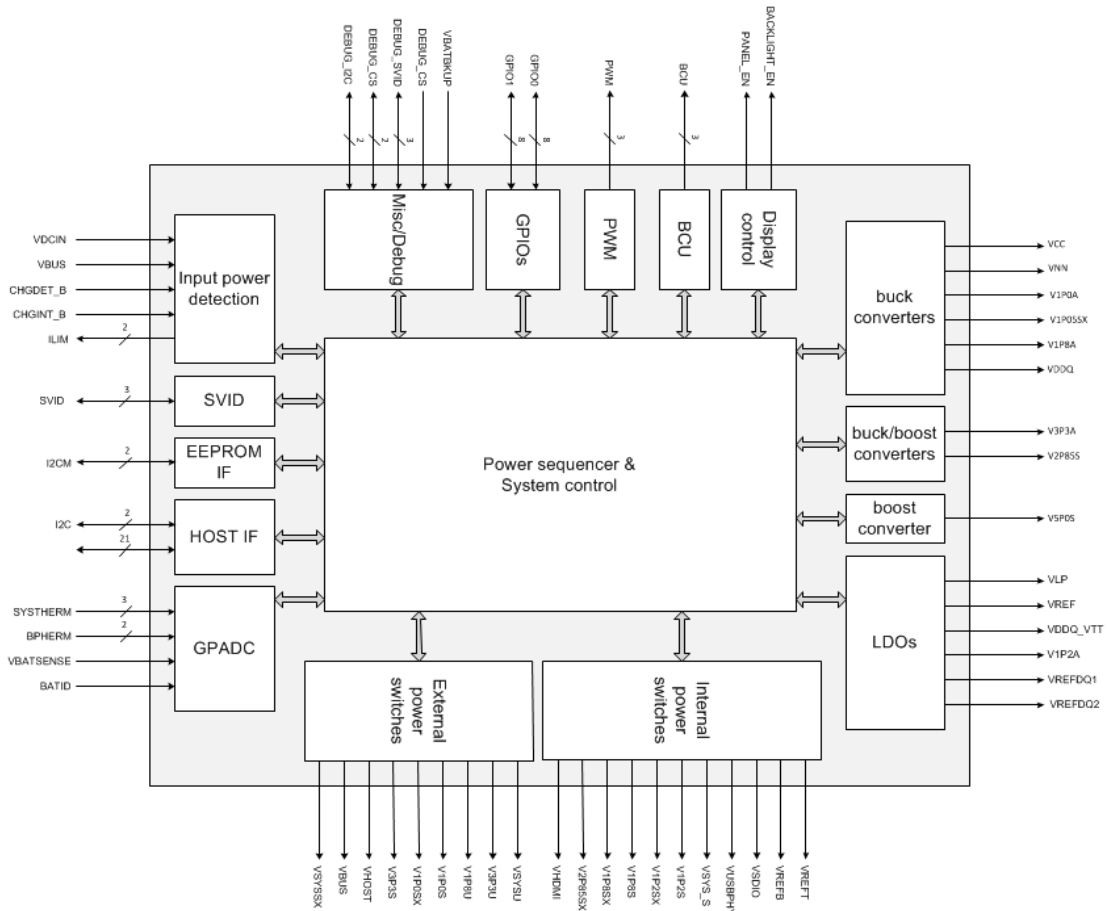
DEBUG_I2C
DEBUG_CS
DEBUG_SVID
DEBUG_CS
VBATBKUP
2
2
3
GPIO1
GPIO0
8
8
PWM
3
BCU
3
PANEL_EN
BACKLIGHT_EN

Misc/Debug
GPIOs
PWM
BCU
Display control

VDCIN
VBUS
CHGDET_B
CHGINT_B
ILIM
2
Input power detection

SVID
3
SVID

I2CM
2
EEPROM IF

I2C
2
21
HOST IF

SYSTHERM
3
BPHERM
2
VBATSENSE
BATID
GPADC

Power sequencer & System control

buck converters
VCC
VNN
V1P0A
V1P05SX
V1P8A
VDDQ

buck/boost converters
V3P3A
V2P85S

boost converter
V5P0S

LDOs
VLP
VREF
VDDQ_VTT
V1P2A
VREFDQ1
VREFDQ2

External power switches
VSYS5SX
VBUS
VHOST
V3P3S
V1P05X
V1P0S
V1P8U
V3P3U
VSYSU

Internal power switches
VHDMI
V2P85SX
V1P8SX
V1P8S
V1P2SX
V1P2S
VSYS_S
VUSBPHY
VSDIO
VREFB
VREFT